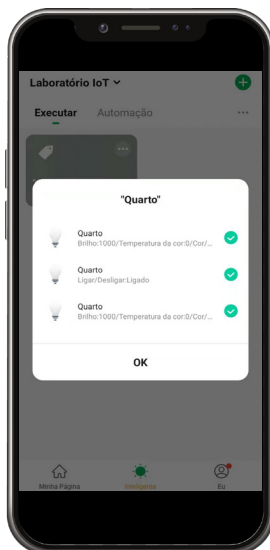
Laboratório IoT

Executar Automação

"Quarto"

Quarto
Brilho:1000/Temperatura da cor:0/Cor/...

Quarto
Ligar/Desligar:Ligado

Quarto
Brilho:1000/Temperatura da cor:0/Cor/...

OK

Minha Página
Inteligente
Eu